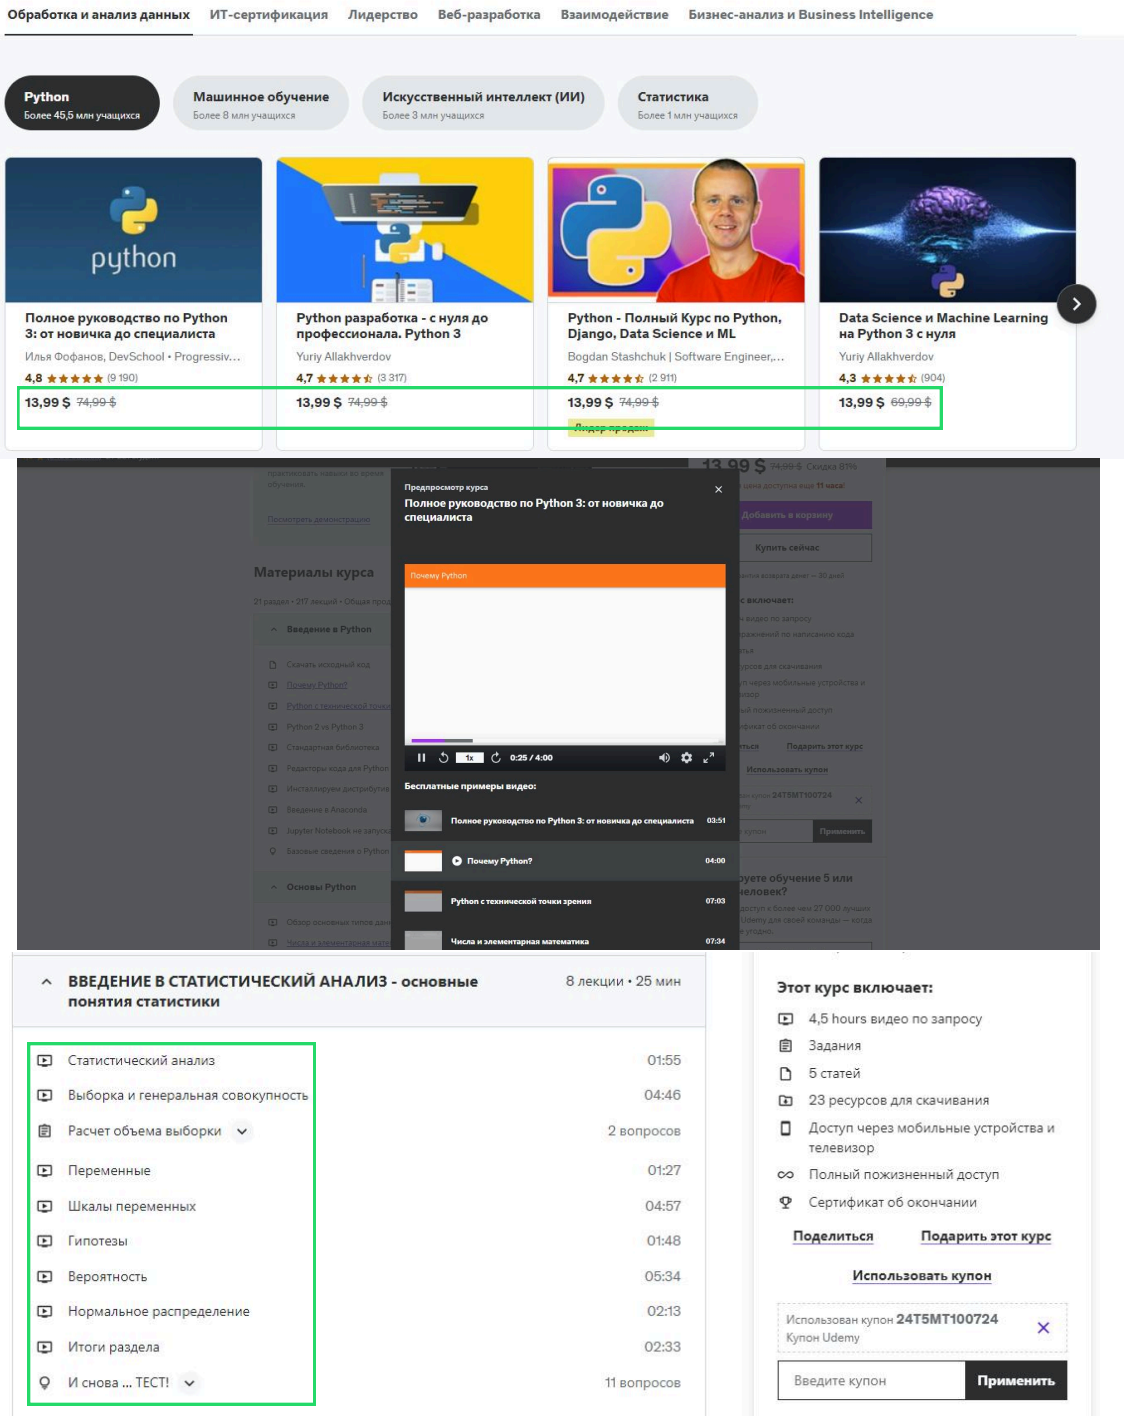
Обработка и анализ данных ИТ-сертификация Лидерство Веб-разработка Взаимодействие Бизнес-анализ и Business Intelligence

Python
Более 45,5 млн учащихся

Машинное обучение
Более 8 млн учащихся

Искусственный интеллект (ИИ)
Более 3 млн учащихся

Статистика
Более 1 млн учащихся

python

Полное руководство по Python 3: от новичка до специалиста
Илья Фофанов, DevSchool • Progressiv...
4,8 ★★★★★ (9 190)
13,99 $ 74,99 $

Python разработка - с нуля до профессионала. Python 3
Yuriy Allakhverdov
4,7 ★★★★★ (3 317)
13,99 $ 74,99 $

Python - Полный Курс по Python, Django, Data Science и ML
Bogdan Stashchuk | Software Engineer,...
4,7 ★★★★★ (2 911)
13,99 $ 74,99 $
Лидер продаж

Data Science и Машинное обучение на Python 3 с нуля
Yuriy Allakhverdov
4,3 ★★★★★ (904)
13,99 $ 69,99 $

Предпросмотр курса
Полное руководство по Python 3: от новичка до специалиста
×
Почему Python
1x 0:25 / 4:00
Бесплатные примеры видео:
Полное руководство по Python 3: от новичка до специалиста 03:51
Почему Python? 04:00
Python с технической точки зрения 07:03
Числа и элементарная математика 07:34

13,99 $ 74,99 $ Скидка 81%
Добавить в корзину
Купить сейчас
Материалы курса
Введение в Python
Основы Python

ВВЕДЕНИЕ В СТАТИСТИЧЕСКИЙ АНАЛИЗ - основные понятия статистики
8 лекции • 25 мин

Статистический анализ 01:55
Выборка и генеральная совокупность 04:46
Расчет объема выборки 2 вопросов
Переменные 01:27
Шкалы переменных 04:57
Гипотезы 01:48
Вероятность 05:34
Нормальное распределение 02:13
Итоги раздела 02:33
И снова ... ТЕСТ! 11 вопросов

Этот курс включает:
4,5 hours видео по запросу
Задания
5 статей
23 ресурсов для скачивания
Доступ через мобильные устройства и телевизор
Полный пожизненный доступ
Сертификат об окончании
Поделиться
Подарить этот курс
Использовать купон
Использован купон 24T5MT100724
Купон Udemy
Введите купон
Применить